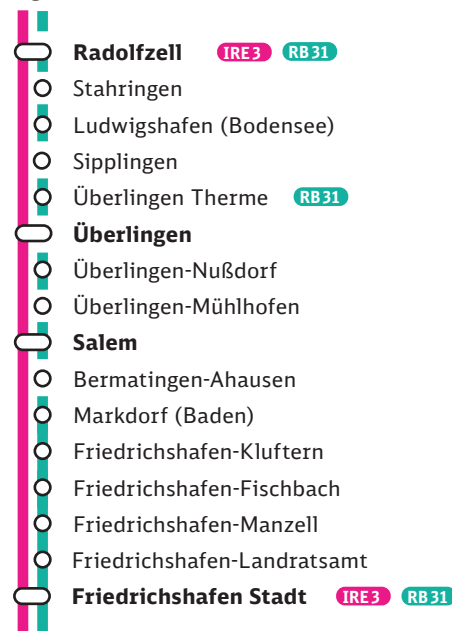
Radolfzell IRE 3 RB 31
Stahringen
Ludwigshafen (Bodensee)
Sipplingen
Überlingen Therme RB 31
Überlingen
Überlingen-Nußdorf
Überlingen-Mühlhofen
Salem
Bermatingen-Ahausen
Markdorf (Baden)
Friedrichshafen-Kluftern
Friedrichshafen-Fischbach
Friedrichshafen-Manzell
Friedrichshafen-Landratsamt
Friedrichshafen Stadt IRE 3 RB 31